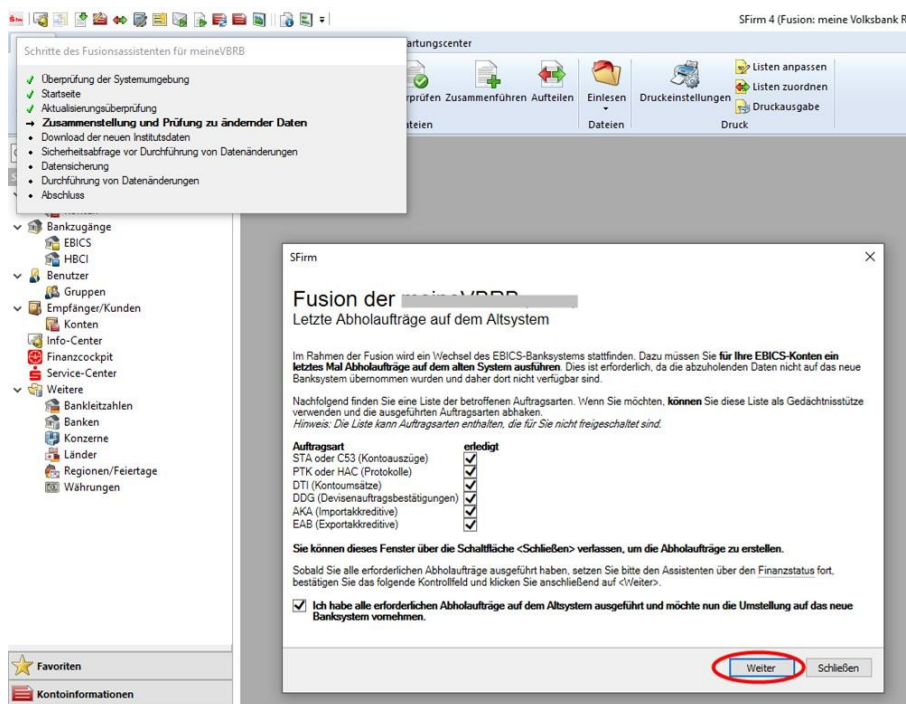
SFirm 4 (Fusion: meine Volksbank R

Schritte des Fusionsassistenten für meineVBRB

Überprüfung der Systemumgebung
Startseite
Aktualisierungsüberprüfung
→ Zusammenstellung und Prüfung zu ändernder Daten
Download der neuen Institutsdaten
Sicherheitsabfrage vor Durchführung von Datenänderungen
Datensicherung
Durchführung von Datenänderungen
Abschluss

artungscenter

rprüfen Zusammenführen Aufteilen
ateien

Einlesen
Dateien

Druckeinstellungen
Listen anpassen
Listen zuordnen
Druckausgabe
Druck

Bankzugänge
EBICS
HBCI
Benutzer
Gruppen
Empfänger/Kunden
Konten
Info-Center
Finanzcockpit
Service-Center
Weitere
Bankleitzahlen
Banken
Konzerne
Länder
Regionen/Feiertage
Währungen

Favoriten
Kontoinformationen

SFirm

Fusion der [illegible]
Letzte Abholaufträge auf dem Altsystem

Im Rahmen der Fusion wird ein Wechsel des EBICS-Banksystems stattfinden. Dazu müssen Sie **für Ihre EBICS-Konten ein letztes Mal Abholaufträge auf dem alten System ausführen**. Dies ist erforderlich, da die abzuholenden Daten nicht auf das neue Banksystem übernommen wurden und daher dort nicht verfügbar sind.

Nachfolgend finden Sie eine Liste der betroffenen Auftragsarten. Wenn Sie möchten, **können** Sie diese Liste als Gedächtnisstütze verwenden und die ausgeführten Auftragsarten abhaken.
*Hinweis: Die Liste kann Auftragsarten enthalten, die für Sie nicht freigeschaltet sind.*

| Auftragsart | erledigt |
|---|---|
| STA oder C53 (Kontoauszüge) | ✓ |
| PTK oder HAC (Protokolle) | ✓ |
| DTI (Kontoumsätze) | ✓ |
| DDG (Devisenauftragsbestätigungen) | ✓ |
| AKA (Importakkreditive) | ✓ |
| EAB (Exportakkreditive) | ✓ |

**Sie können dieses Fenster über die Schaltfläche <Schließen> verlassen, um die Abholaufträge zu erstellen.**

Sobald Sie alle erforderlichen Abholaufträge ausgeführt haben, setzen Sie bitte den Assistenten über den Finanzstatus fort, bestätigen Sie das folgende Kontrollfeld und klicken Sie anschließend auf <Weiter>.

✓ **Ich habe alle erforderlichen Abholaufträge auf dem Altsystem ausgeführt und möchte nun die Umstellung auf das neue Banksystem vornehmen.**

Weiter Schließen